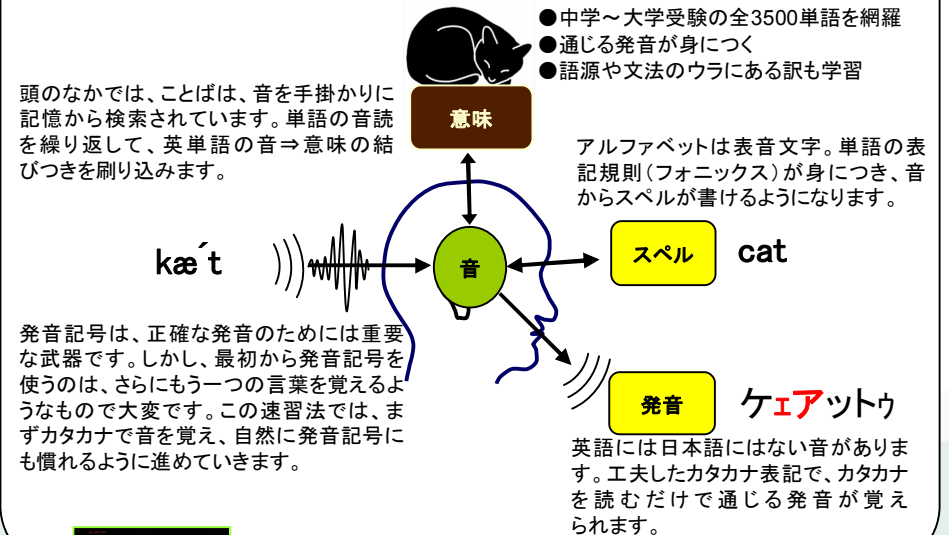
●中学～大学受験の全3500単語を網羅
●通じる発音が身につく
●語源や文法のウラにある訳も学習

頭のなかでは、ことばは、音を手掛かりに記憶から検索されています。単語の音読を繰り返して、英単語の音⇒意味の結びつきを刷り込みます。

意味

アルファベットは表音文字。単語の表記規則（フォニックス）が身につき、音からスペルが書けるようになります。

kǽt

音

スペル

cat

発音記号は、正確な発音のためには重要な武器です。しかし、最初から発音記号を使うのは、さらにもう一つの言葉を覚えるようなもので大変です。この速習法では、まずカタカナで音を覚え、自然に発音記号にも慣れるように進めていきます。

発音

ケェアットゥ

英語には日本語にはない音があります。工夫したカタカナ表記で、カタカナを読むだけで通じる発音が覚えられます。